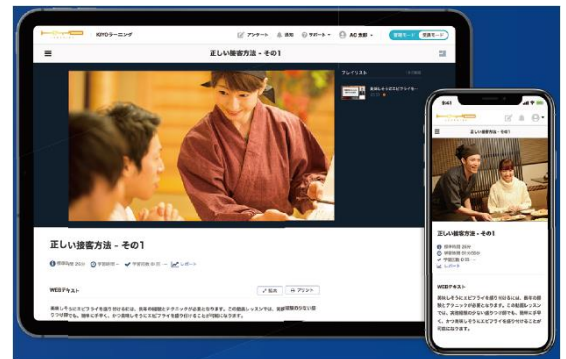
KPDラーニング

アンケート

通知

サポート

ABC 恵那

管理モード

受講モード

正しい接客方法 - その1

プレイリスト

正しい接客方法 - その1

WEBテキスト

拡大

プリント

9:41

正しい接客方法 - その1

WEBテキスト

レポート